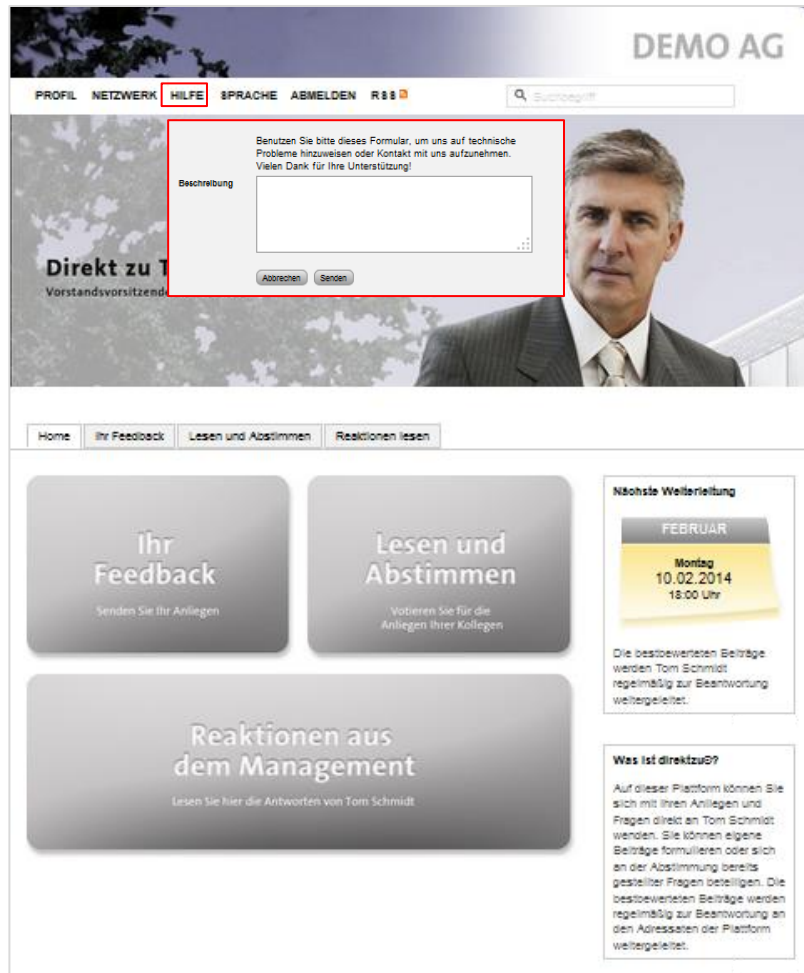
DEMO AG

PROFIL NETZWERK HILFE SPRACHE ABMELDEN RSS

Suchbegriff

Benutzen Sie bitte dieses Formular, um uns auf technische Probleme hinzuweisen oder Kontakt mit uns aufzunehmen. Vielen Dank für Ihre Unterstützung!

Beschreibung

Abbrechen Senden

Direkt zu T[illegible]

Vorstandsvorsitzende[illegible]

Home | Ihr Feedback | Lesen und Abstimmen | Reaktionen lesen

Ihr Feedback

Senden Sie Ihr Anliegen

Lesen und Abstimmen

Votieren Sie für die Anliegen Ihrer Kollegen

Reaktionen aus dem Management

Lesen Sie hier die Antworten von Tom Schmidt

Nächste Weiterleitung

FEBRUAR

Montag
10.02.2014
18:00 Uhr

Die bestbewerteten Beiträge werden Tom Schmidt regelmäßig zur Beantwortung weitergeleitet.

Was ist direktzu®?

Auf dieser Plattform können Sie sich mit Ihren Anliegen und Fragen direkt an Tom Schmidt wenden. Sie können eigene Beiträge formulieren oder sich an der Abstimmung bereits gestellter Fragen beteiligen. Die bestbewerteten Beiträge werden regelmäßig zur Beantwortung an den Adressaten der Plattform weitergeleitet.